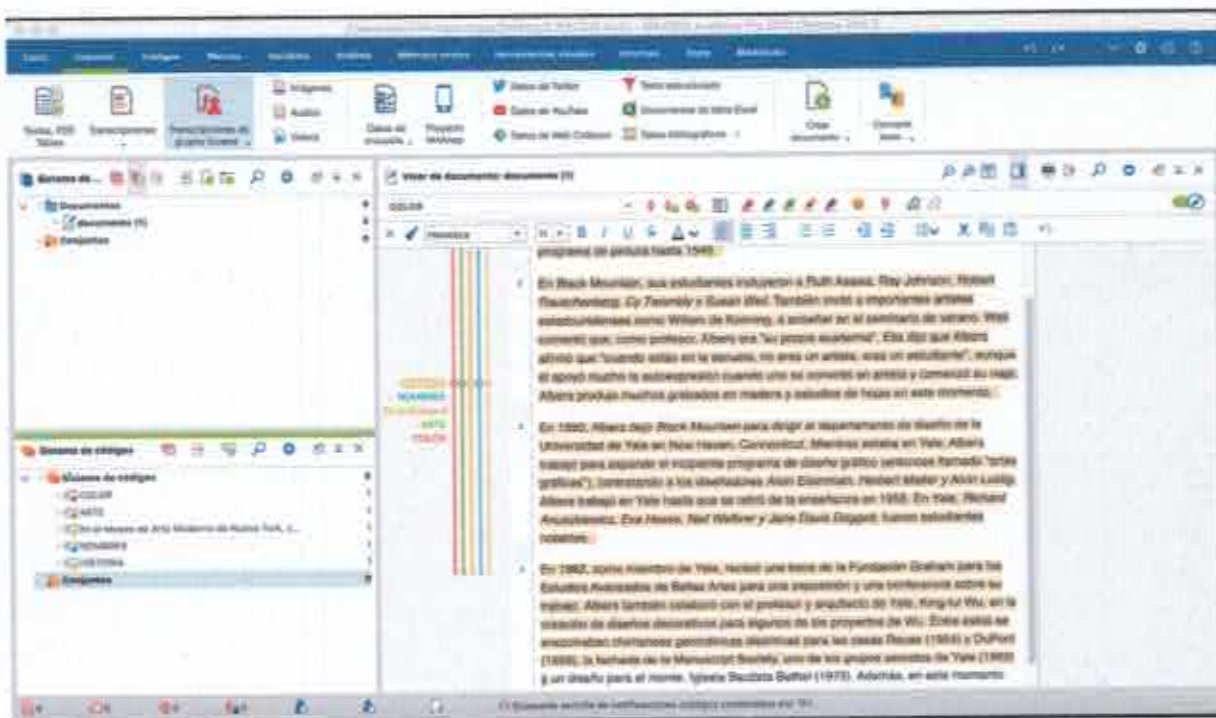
Inicio Importar Códigos Memos Variables Análisis Métodos mixtos Herramientas visuales Informes Stats MAXDictio

Textos, PDF, Tablas Transcripciones Transcripciones de grupos focales Imágenes Audios Videos Datos de encuesta Proyecto MAXApp Datos de Twitter Datos de YouTube Datos de Web Collector Texto estructurado Documentos de tabla Excel Datos bibliográficos Crear documento Convertir texto

Sistema de documentos
Documentos
documento (1)
Conjuntos

Visor de documento: documento (1)
COLOR
Helvetica

programa de pintura hasta 1949.

En Black Mountain, sus estudiantes incluyeron a Ruth Asawa, Ray Johnson, Robert Rauschenberg, Cy Twombly y Susan Weil. También invitó a importantes artistas estadounidenses como Willem de Kooning, a enseñar en el seminario de verano. Weil comentó que, como profesor, Albers era "su propia academia". Ella dijo que Albers afirmó que "cuando estás en la escuela, no eres un artista, eres un estudiante", aunque él apoyó mucho la autoexpresión cuando uno se convertía en artista y comenzó su viaje. Albers produjo muchos grabados en madera y estudios de hojas en este momento.

COLOR
NOMBRES
ARTE
HISTORIA

En 1950, Albers dejó Black Mountain para dirigir el departamento de diseño de la Universidad de Yale en New Haven, Connecticut. Mientras estaba en Yale, Albers trabajó para expandir el incipiente programa de diseño gráfico (entonces llamado "artes gráficas"), contratando a los diseñadores Alvin Eisenman, Herbert Matter y Alvin Lustig. Albers trabajó en Yale hasta que se retiró de la enseñanza en 1958. En Yale, Richard Anuszkiewicz, Eva Hesse, Neil Welliver y Jane Davis Doggett, fueron estudiantes notables.

En 1962, como miembro de Yale, recibió una beca de la Fundación Graham para los Estudios Avanzados de Bellas Artes para una exposición y una conferencia sobre su trabajo. Albers también colaboró con el profesor y arquitecto de Yale, King-lui Wu, en la creación de diseños decorativos para algunos de los proyectos de Wu. Estos están se encontraban chimeneas geométricas distintivas para las casas Rouse (1954) y DuPont (1959), la fachada de la Manuscript Society, uno de los grupos secretos de Yale (1962) y un diseño para el monte. Iglesia Bautista Bethel (1973). Además, en este momento

Sistema de códigos
Sistema de códigos
COLOR
ARTE
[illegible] Museo de Arte Moderno de Nueva York, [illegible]
NOMBRES
HISTORIA
Conjuntos

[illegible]